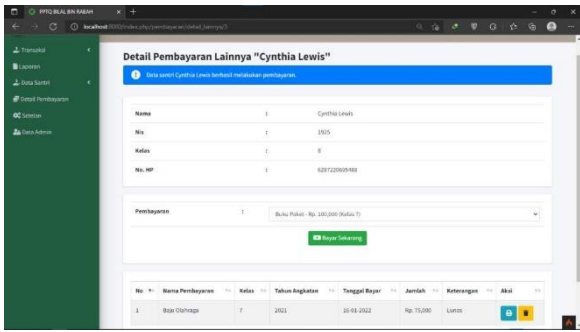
PPTQ BILAL BIN RABAH

localhost:8000/index.php/pembayaran/detail_lainnya/3

Transaksi
Laporan
Data Santri
Detail Pembayaran
Setelan
Data Admin

Detail Pembayaran Lainnya "Cynthia Lewis"

Data santri Cynthia Lewis berhasil melakukan pembayaran.

| | | |
|---|---|---|
| Nama | : | Cynthia Lewis |
| Nis | : | 1925 |
| Kelas | : | 8 |
| No. HP | : | 6287220809480 |

Pembayaran : Buku Paket - Rp. 100,000 (Kelas 7)

Bayar Sekarang

| No | Nama Pembayaran | Kelas | Tahun Angkatan | Tanggal Bayar | Jumlah | Keterangan | Aksi |
|---|---|---|---|---|---|---|---|
| 1 | Baju Olahraga | 7 | 2021 | 16-01-2022 | Rp. 75,000 | Lunas | |